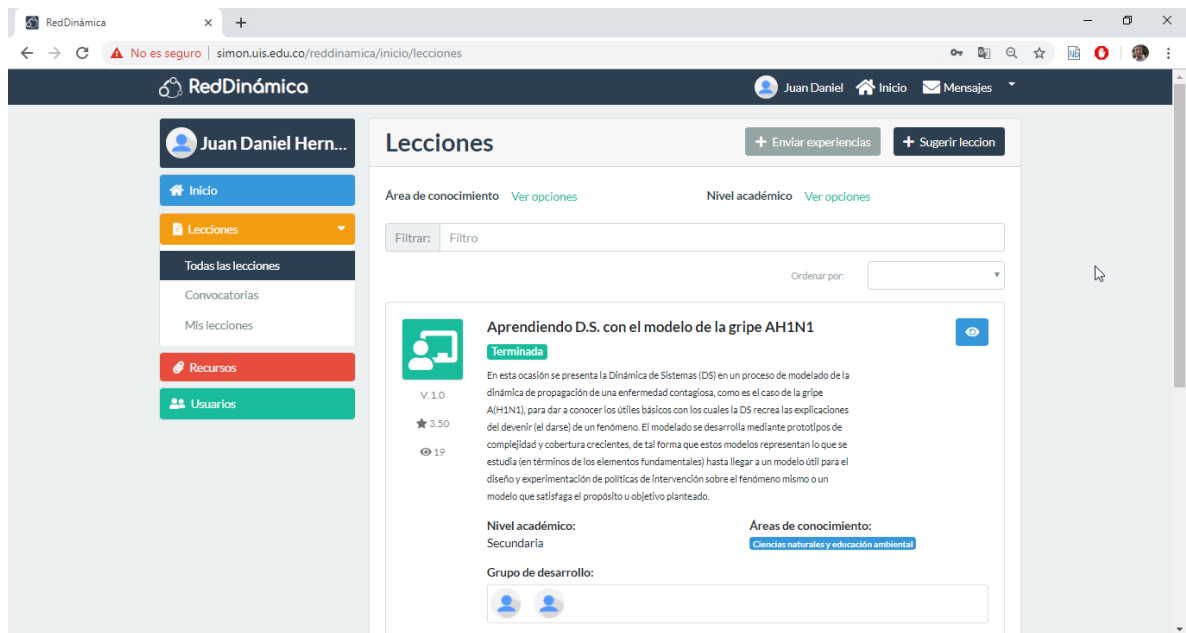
RedDinámica

No es seguro | simon.uis.edu.co/reddinamica/inicio/lecciones

RedDinámica

Juan Daniel Inicio Mensajes

Juan Daniel Hern...

Inicio

Lecciones

Todas las lecciones

Convocatorias

Mis lecciones

Recursos

Usuarios

Lecciones

+ Enviar experiencias

+ Sugerir leccion

Área de conocimiento Ver opciones

Nivel académico Ver opciones

Filtrar: Filtro

Ordenar por:

Aprendiendo D.S. con el modelo de la gripe AH1N1

Terminada

En esta ocasión se presenta la Dinámica de Sistemas (DS) en un proceso de modelado de la dinámica de propagación de una enfermedad contagiosa, como es el caso de la gripe A(H1N1), para dar a conocer los útiles básicos con los cuales la DS recrea las explicaciones del devenir (el darse) de un fenómeno. El modelado se desarrolla mediante prototipos de complejidad y cobertura crecientes, de tal forma que estos modelos representan lo que se estudia (en términos de los elementos fundamentales) hasta llegar a un modelo útil para el diseño y experimentación de políticas de intervención sobre el fenómeno mismo o un modelo que satisfaga el propósito u objetivo planteado.

V. 1.0

3.50

19

Nivel académico:
Secundaria

Áreas de conocimiento:
Ciencias naturales y educación ambiental

Grupo de desarrollo: